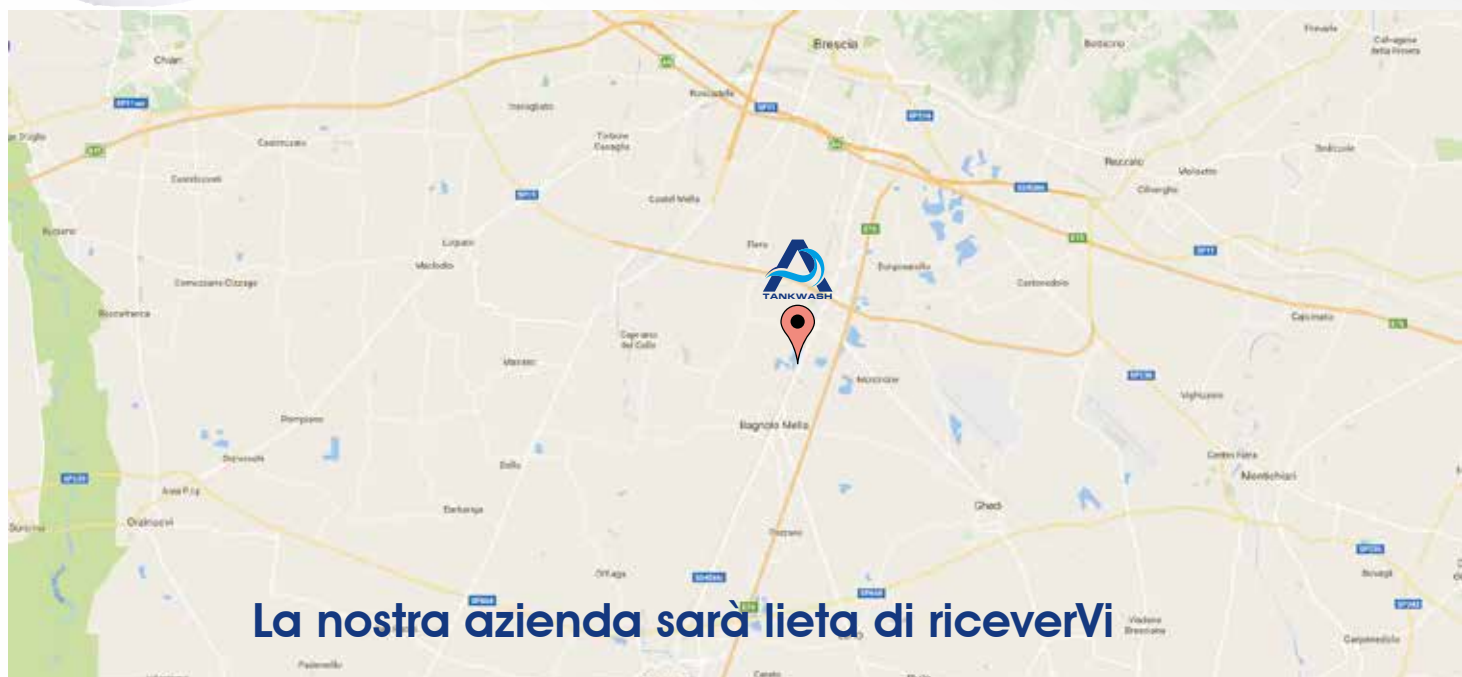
Brescia

Chiari

Castel Mella

Flero

TANKWASH

Bagnolo Mella

Ghedi

Montichiari

Rezzato

Castenedolo

Borgosatollo

Capriano del Colle

Mairano

Dello

Orzinuovi

Roncadelle

Travagliato

Torbole Casaglia

Lograto

Maclodio

Barbariga

Offlaga

Calvisano

Carpenedolo

Mazzano

Bedizzole

Calcinato

Pompiano

Azzano Mella

Lonato

Quinzano

Leno

Manerbio

Pavone

San Paolo

Verolanuova

La nostra azienda sarà lieta di riceverVi